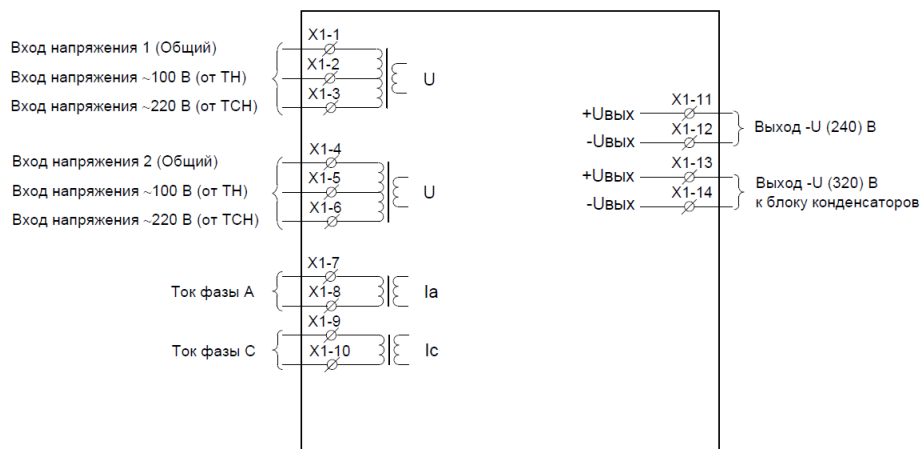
Вход напряжения 1 (Общий)
Вход напряжения ~100 В (от ТН)
Вход напряжения ~220 В (от ТСН)

X1-1
X1-2
X1-3
U

Вход напряжения 2 (Общий)
Вход напряжения ~100 В (от ТН)
Вход напряжения ~220 В (от ТСН)

X1-4
X1-5
X1-6
U

Ток фазы А
X1-7
X1-8
Ia

Ток фазы С
X1-9
X1-10
Ic

+Uвых
X1-11
-Uвых
X1-12
Выход -U (240) В

+Uвых
X1-13
-Uвых
X1-14
Выход -U (320) В
к блоку конденсаторов